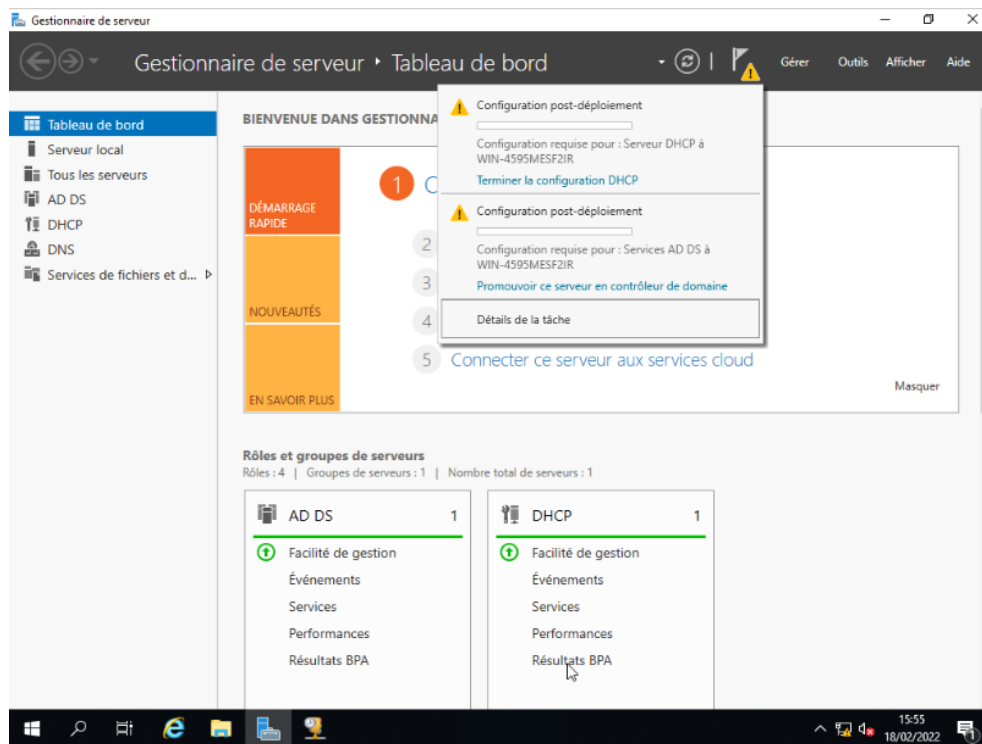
Gestionnaire de serveur

Gestionnaire de serveur • Tableau de bord

Gérer Outils Afficher Aide

Tableau de bord
Serveur local
Tous les serveurs
AD DS
DHCP
DNS
Services de fichiers et d...

BIENVENUE DANS GESTIONNA

DÉMARRAGE RAPIDE

NOUVEAUTÉS

EN SAVOIR PLUS

1 C

2

3

4

5 Connecter ce serveur aux services cloud

Masquer

Configuration post-déploiement

Configuration requise pour : Serveur DHCP à WIN-4595MESF2IR

Terminer la configuration DHCP

Configuration post-déploiement

Configuration requise pour : Services AD DS à WIN-4595MESF2IR

Promouvoir ce serveur en contrôleur de domaine

Détails de la tâche

Rôles et groupes de serveurs
Rôles : 4 | Groupes de serveurs : 1 | Nombre total de serveurs : 1

| AD DS | 1 |
|---|---|
| Facilité de gestion | |
| Événements | |
| Services | |
| Performances | |
| Résultats BPA | |

| DHCP | 1 |
|---|---|
| Facilité de gestion | |
| Événements | |
| Services | |
| Performances | |
| Résultats BPA | |

15:55
18/02/2022